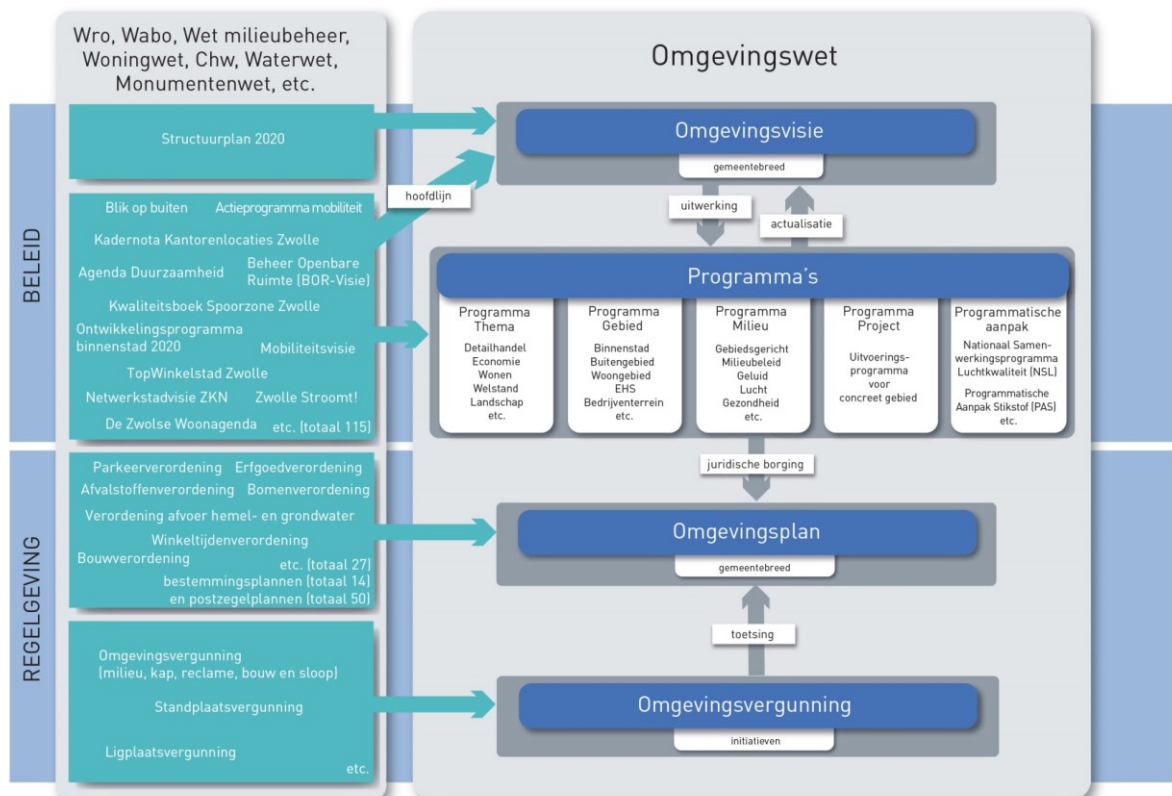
Wro, Wabo, Wet milieubeheer, Woningwet, Chw, Waterwet, Monumentenwet, etc.

Omgevingswet

BELEID

Structuurplan 2020

Omgevingsvisie

gemeentebreed

hoofdlijn

Blik op buiten

Actieprogramma mobiliteit

Kadernota Kantorenlocaties Zwolle

Agenda Duurzaamheid

Beheer Openbare Ruimte (BOR-Visie)

Kwaliteitsboek Spoorzone Zwolle

Ontwikkelingsprogramma binnenstad 2020

Mobiliteitsvisie

TopWinkelstad Zwolle

Netwerkstadvisie ZKN

Zwolle Stroomt!

De Zwolse Woonagenda

etc. (totaal 115)

uitwerking

actualisatie

Programma's

Programma Thema
Detailhandel
Economie
Wonen
Welstand
Landschap
etc.

Programma Gebied
Binnenstad
Buitengebied
Woongebied
EHS
Bedrijventerrein
etc.

Programma Milieu
Gebiedsgericht
Milieubeleid
Geluid
Lucht
Gezondheid
etc.

Programma Project
Uitvoerings-programma voor concreet gebied

Programmatische aanpak
Nationaal Samen-werkingsprogramma Luchtkwaliteit (NSL)
Programmatische Aanpak Stikstof (PAS)
etc.

juridische borging

REGELGEVING

Parkeerverordening

Erfgoedverordening

Afvalstoffenverordening

Bomenverordening

Verordening afvoer hemel- en grondwater

Winkeltijdenverordening

Bouwverordening

etc. (totaal 27)

bestemmingsplannen (totaal 14)
en postzegelplannen (totaal 50)

Omgevingsplan

gemeentebreed

toetsing

Omgevingsvergunning (milieu, kap, reclame, bouw en sloop)

Standplaatsvergunning

Ligplaatsvergunning

etc.

Omgevingsvergunning

initiatieven